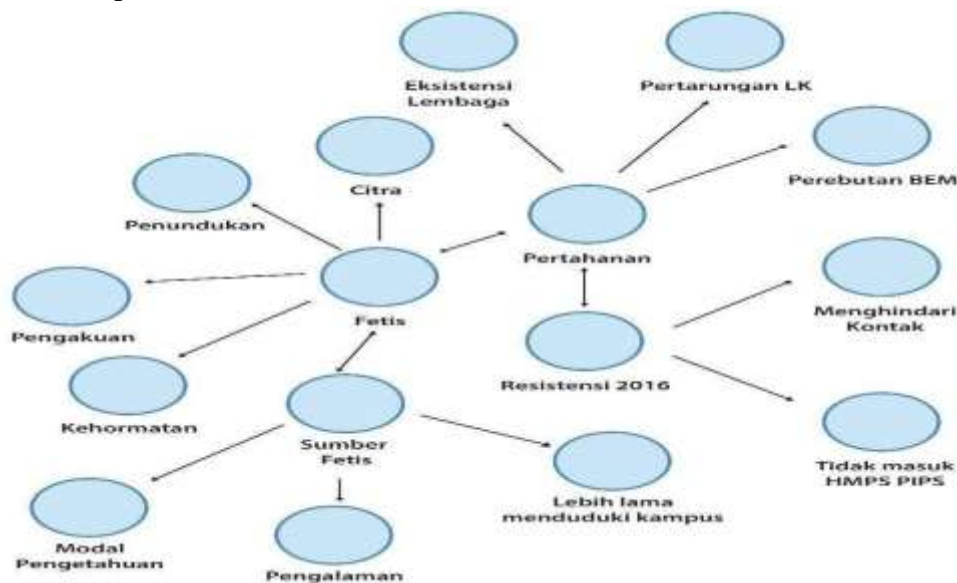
Eksistensi Lembaga

Pertarungan LK

Citra

Perebutan BEM

Penundukan

Pertahanan

Pengakuan

Fetis

Menghindari Kontak

Resistensi 2016

Kehormatan

Sumber Fetis

Tidak masuk HMPS PIPS

Lebih lama menduduki kampus

Modal Pengetahuan

Pengalaman